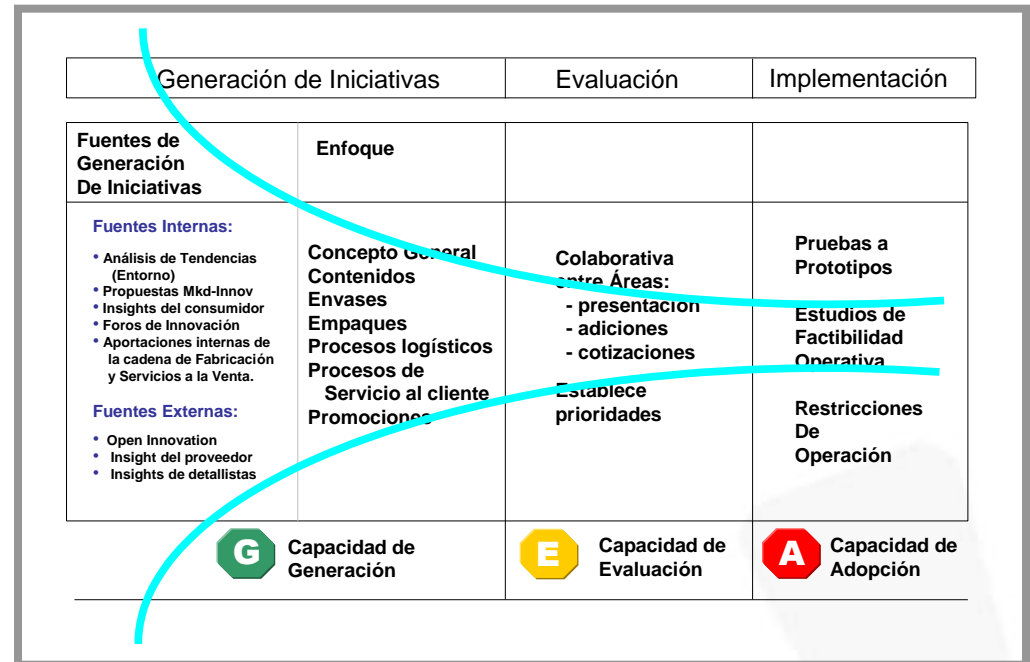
| Generación de Iniciativas | | Evaluación | Implementación |
|---|---|---|---|
| **Fuentes de Generación De Iniciativas** | **Enfoque** | | |
| **Fuentes Internas:** • Análisis de Tendencias (Entorno) • Propuestas Mkd-Innov • Insights del consumidor • Foros de Innovación • Aportaciones internas de la cadena de Fabricación y Servicios a la Venta. **Fuentes Externas:** • Open Innovation • Insight del proveedor • Insights de detallistas | **Concepto General Contenidos Envases Empaques Procesos logísticos Procesos de Servicio al cliente Promociones** | **Colaborativa entre Áreas: - presentación - adiciones - cotizaciones Establece prioridades** | **Pruebas a Prototipos Estudios de Factibilidad Operativa Restricciones De Operación** |
| G **Capacidad de Generación** | | E **Capacidad de Evaluación** | A **Capacidad de Adopción** |